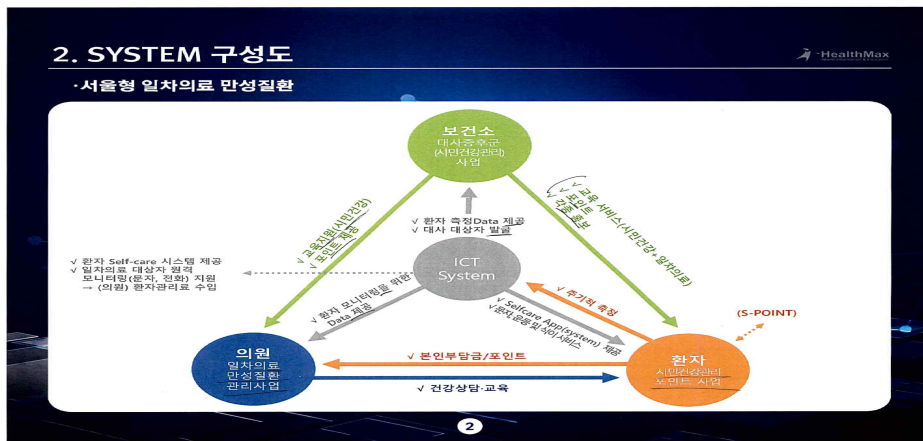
2. SYSTEM 구성도

HealthMax

·서울형 일차의료 만성질환

보건소
대사증후군
(시민건강관리)
사업

√ 환자 측정Data 제공
√ 대사 대상자 발굴

√ 교육지원(시민건강)
√ 포인트 제공

√ 교육 서비스(시민건강+일차의료)
√ 모니터링
√ 건강 코칭

√ 환자 Self-care 시스템 제공
√ 일차의료 대상자 원격 모니터링(문자, 전화) 지원
→ (의원) 환자관리료 수입

ICT
System

√ 환자 모니터링을 위한 Data 제공

√ 주기적 측정

√ Selfcare App(system) 제공
√ 문자 응용(웹)서비스

(S-POINT)

의원
일차의료
만성질환
관리사업

√ 본인부담금/포인트

√ 건강상담·교육

환자
시민건강관리
포인트 사업

2